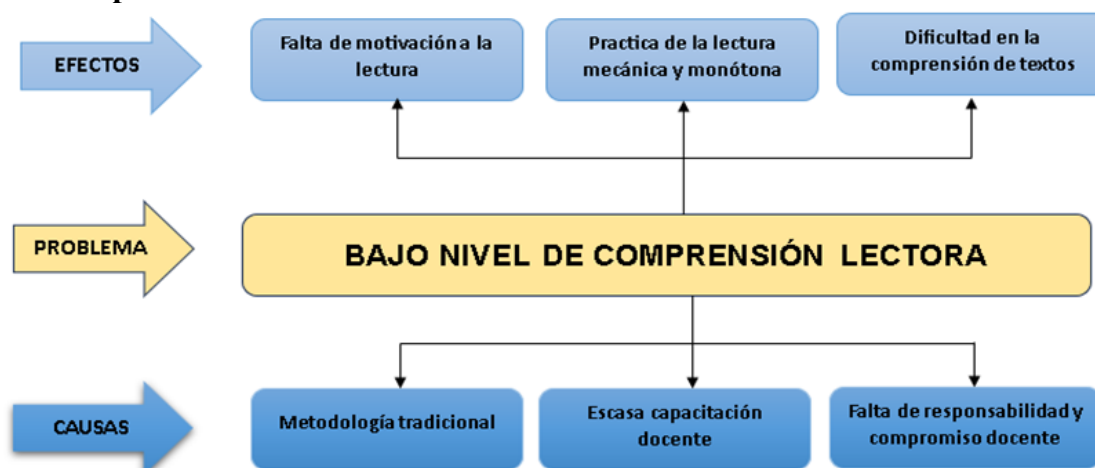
EFECTOS

Falta de motivación a la lectura

Practica de la lectura mecánica y monótona

Dificultad en la comprensión de textos

PROBLEMA

BAJO NIVEL DE COMPRENSIÓN LECTORA

CAUSAS

Metodología tradicional

Escasa capacitación docente

Falta de responsabilidad y compromiso docente